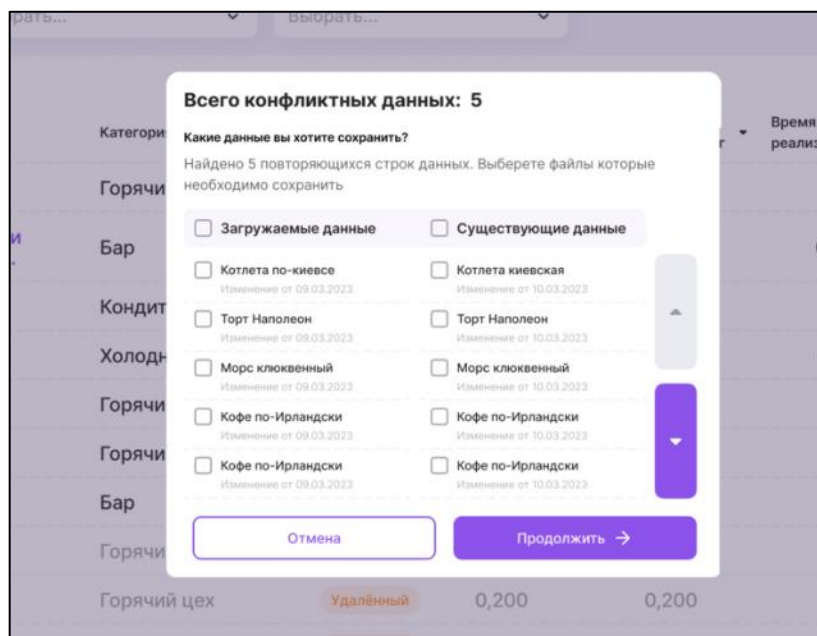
рать...

Выбрать...

Категори

Горячи

Бар

Кондит

Холодн

Горячи

Горячи

Бар

Горячи

Горячий цех

Удалённый

0,200

0,200

Время реали

Всего конфликтных данных: 5

Какие данные вы хотите сохранить?

Найдено 5 повторяющихся строк данных. Выберете файлы которые необходимо сохранить

| Загружаемые данные | Существующие данные |
|---|---|
| Котлета по-киевсе<br>Изменение от 09.03.2023 | Котлета киевская<br>Изменение от 10.03.2023 |
| Торт Наполеон<br>Изменение от 09.03.2023 | Торт Наполеон<br>Изменение от 10.03.2023 |
| Морс клюквенный<br>Изменение от 09.03.2023 | Морс клюквенный<br>Изменение от 10.03.2023 |
| Кофе по-Ирландски<br>Изменение от 09.03.2023 | Кофе по-Ирландски<br>Изменение от 10.03.2023 |
| Кофе по-Ирландски<br>Изменение от 09.03.2023 | Кофе по-Ирландски<br>Изменение от 10.03.2023 |

Отмена

Продолжить →